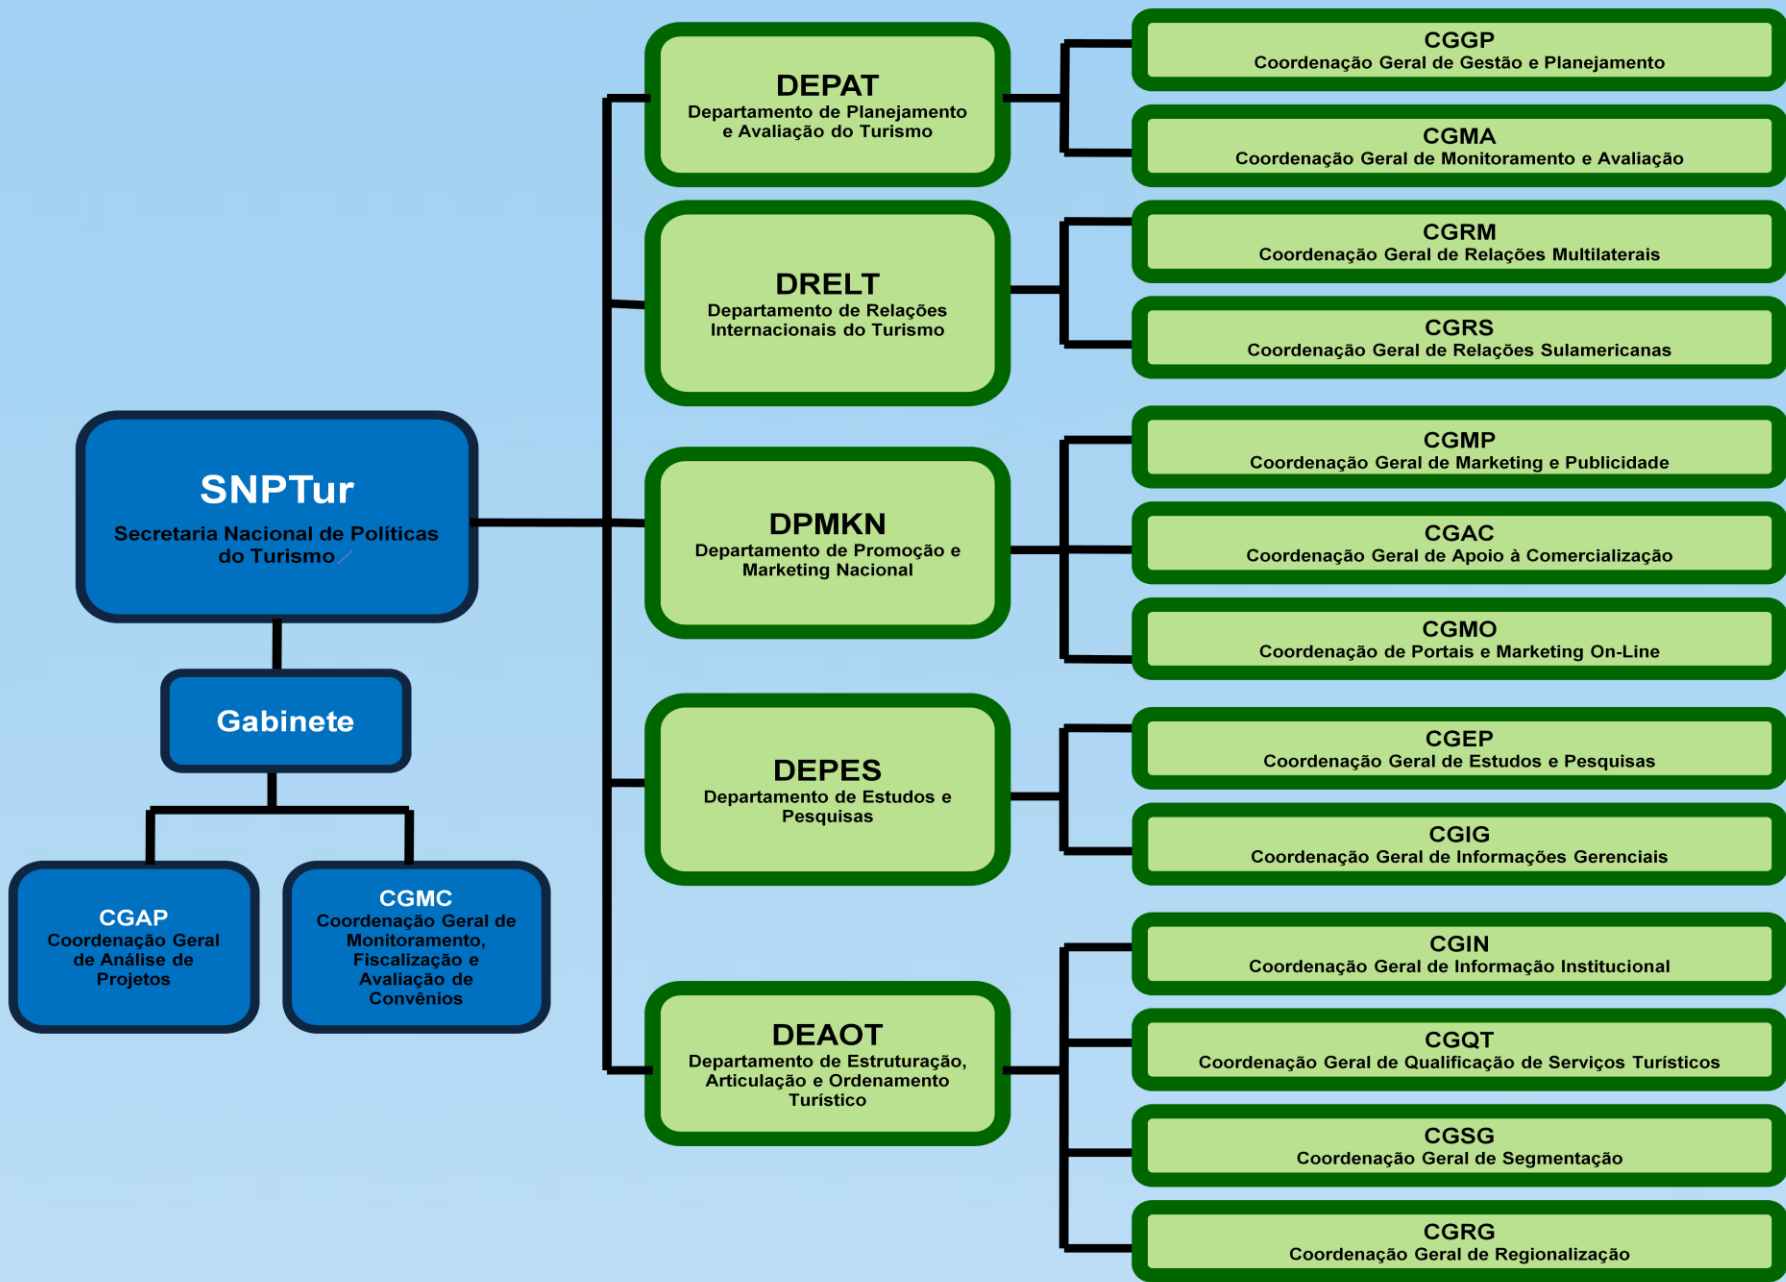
SNPTur
Secretaria Nacional de Políticas do Turismo

Gabinete

CGAP
Coordenação Geral de Análise de Projetos

CGMC
Coordenação Geral de Monitoramento, Fiscalização e Avaliação de Convênios

DEPAT
Departamento de Planejamento e Avaliação do Turismo

CGGP
Coordenação Geral de Gestão e Planejamento

CGMA
Coordenação Geral de Monitoramento e Avaliação

DRELT
Departamento de Relações Internacionais do Turismo

CGRM
Coordenação Geral de Relações Multilaterais

CGRS
Coordenação Geral de Relações Sulamericanas

DPMKN
Departamento de Promoção e Marketing Nacional

CGMP
Coordenação Geral de Marketing e Publicidade

CGAC
Coordenação Geral de Apoio à Comercialização

CGMO
Coordenação de Portais e Marketing On-Line

DEPES
Departamento de Estudos e Pesquisas

CGEP
Coordenação Geral de Estudos e Pesquisas

CGIG
Coordenação Geral de Informações Gerenciais

DEAOT
Departamento de Estruturação, Articulação e Ordenamento Turístico

CGIN
Coordenação Geral de Informação Institucional

CGQT
Coordenação Geral de Qualificação de Serviços Turísticos

CGSG
Coordenação Geral de Segmentação

CGRG
Coordenação Geral de Regionalização